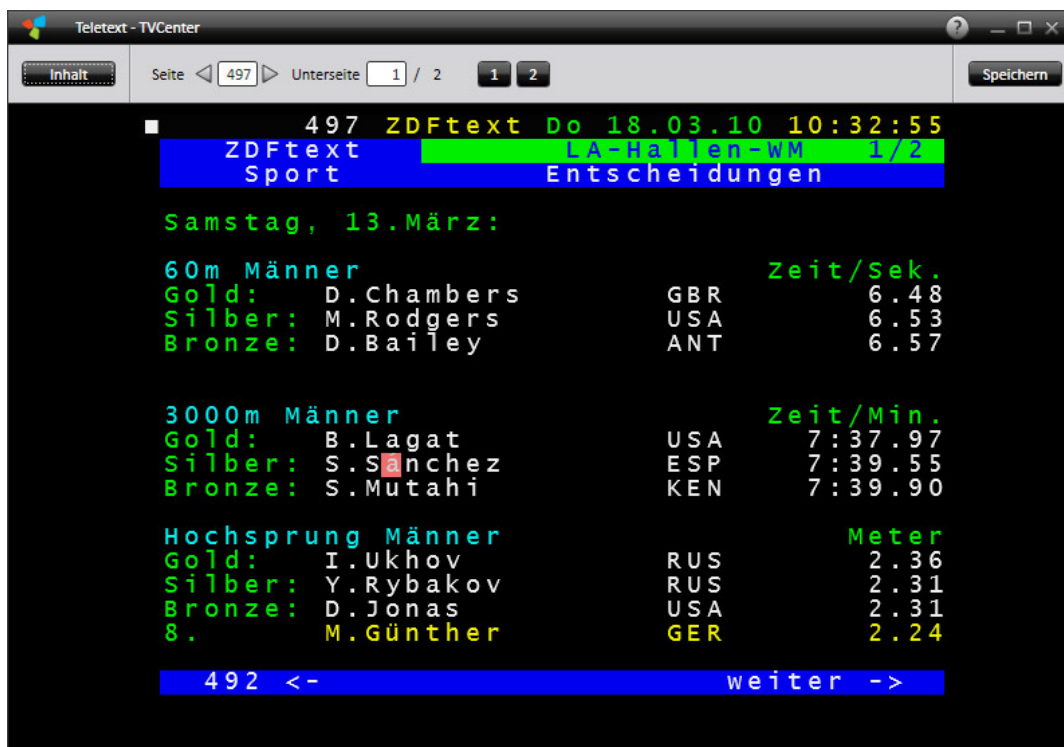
Teletext - TVCenter

Inhalt

Seite 497 Unterseite 1 / 2

1 2

Speichern

497 ZDFtext Do 18.03.10 10:32:55

ZDFtext LA-Hallen-WM 1/2
Sport Entscheidungen

Samstag, 13.März:

| 60m Männer | | | Zeit/Sek. |
|---|---|---|---|
| Gold: | D.Chambers | GBR | 6.48 |
| Silber: | M.Rodgers | USA | 6.53 |
| Bronze: | D.Bailey | ANT | 6.57 |

| 3000m Männer | | | Zeit/Min. |
|---|---|---|---|
| Gold: | B.Lagat | USA | 7:37.97 |
| Silber: | S.Sanchez | ESP | 7:39.55 |
| Bronze: | S.Mutahi | KEN | 7:39.90 |

| Hochsprung Männer | | | Meter |
|---|---|---|---|
| Gold: | I.Ukhov | RUS | 2.36 |
| Silber: | Y.Rybakov | RUS | 2.31 |
| Bronze: | D.Jonas | USA | 2.31 |
| 8. | M.Günther | GER | 2.24 |

492 <- weiter ->